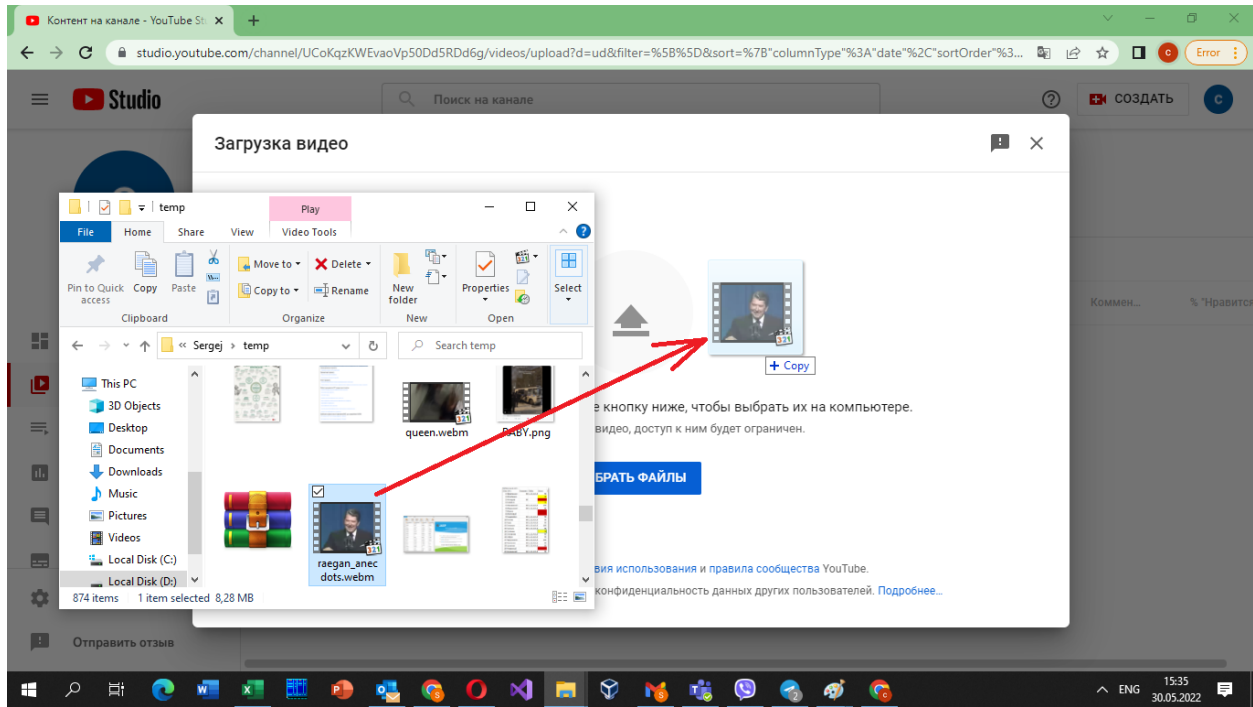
Контент на канале - YouTube St ×
+
studio.youtube.com/channel/UCoKqzKWEvaoVp50Dd5RDd6g/videos/upload?d=ud&filter=%5B%5D&sort=%7B"columnType"%3A"date"%2C"sortOrder"%3...
Error
Studio
Поиск на канале
СОЗДАТЬ
Загрузка видео
Коммен...
% "Нравится"
Отправить отзыв

temp
Play
File Home Share View Video Tools
Pin to Quick access
Copy
Paste
Clipboard
Move to
Copy to
Delete
Rename
Organize
New folder
New
Properties
Open
Select
« Sergej › temp
Search temp
This PC
3D Objects
Desktop
Documents
Downloads
Music
Pictures
Videos
Local Disk (C:)
Local Disk (D:)
queen.webm
BABY.png
raegan_anecdots.webm
874 items 1 item selected 8,28 MB

+ Copy
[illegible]е кнопку ниже, чтобы выбрать их на компьютере.
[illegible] видео, доступ к ним будет ограничен.
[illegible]БРАТЬ ФАЙЛЫ
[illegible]вия использования и правила сообщества YouTube.
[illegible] конфиденциальность данных других пользователей. Подробнее...

ENG
15:35
30.05.2022